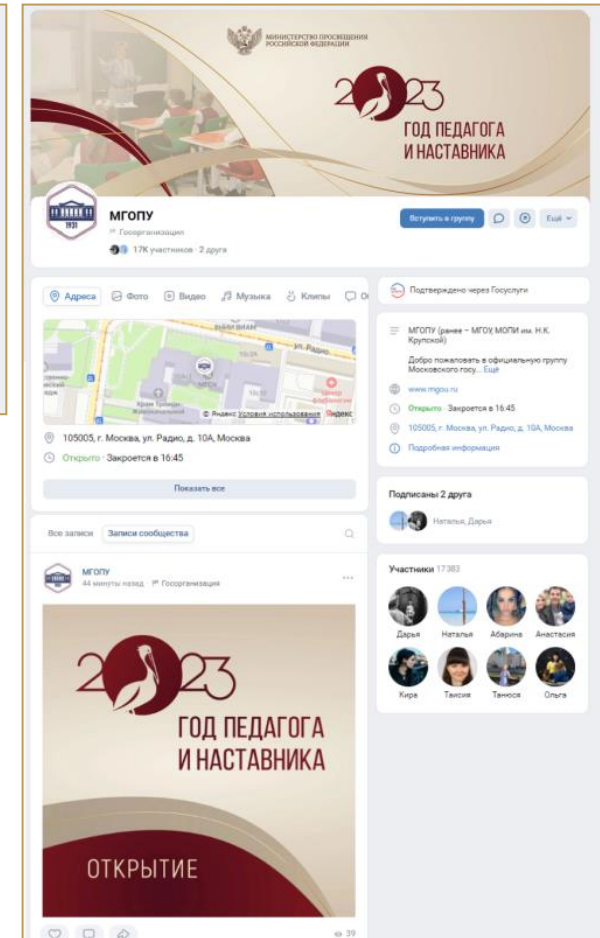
МИНИСТЕРСТВО ПРОСВЕЩЕНИЯ РОССИЙСКОЙ ФЕДЕРАЦИИ

2023
ГОД ПЕДАГОГА И НАСТАВНИКА

1931

МГОПУ
Госорганизация
17K участников · 2 друга

Вступить в группу
Ещё

Адреса Фото Видео Музыка Клипы

ул. Радио
МГОУ
© Яндекс Условия использования Яндекс

105005, г. Москва, ул. Радио, д. 10А, Москва
Открыто · Закроется в 16:45

Показать все

Все записи Записи сообщества

МГОПУ
44 минуты назад · Госорганизация

2023
ГОД ПЕДАГОГА И НАСТАВНИКА
ОТКРЫТИЕ

39

Подтверждено через Госуслуги

МГОПУ (ранее – МГОУ, МОПИ им. Н.К. Крупской)

Добро пожаловать в официальную группу Московского госу... Ещё

www.mgou.ru
Открыто · Закроется в 16:45
105005, г. Москва, ул. Радио, д. 10А, Москва
Подробная информация

Подписаны 2 друга
Наталья, Дарья

Участники 17383
Дарья Наталья Абарина Анастасия
Кира Таисия Танюся Ольга